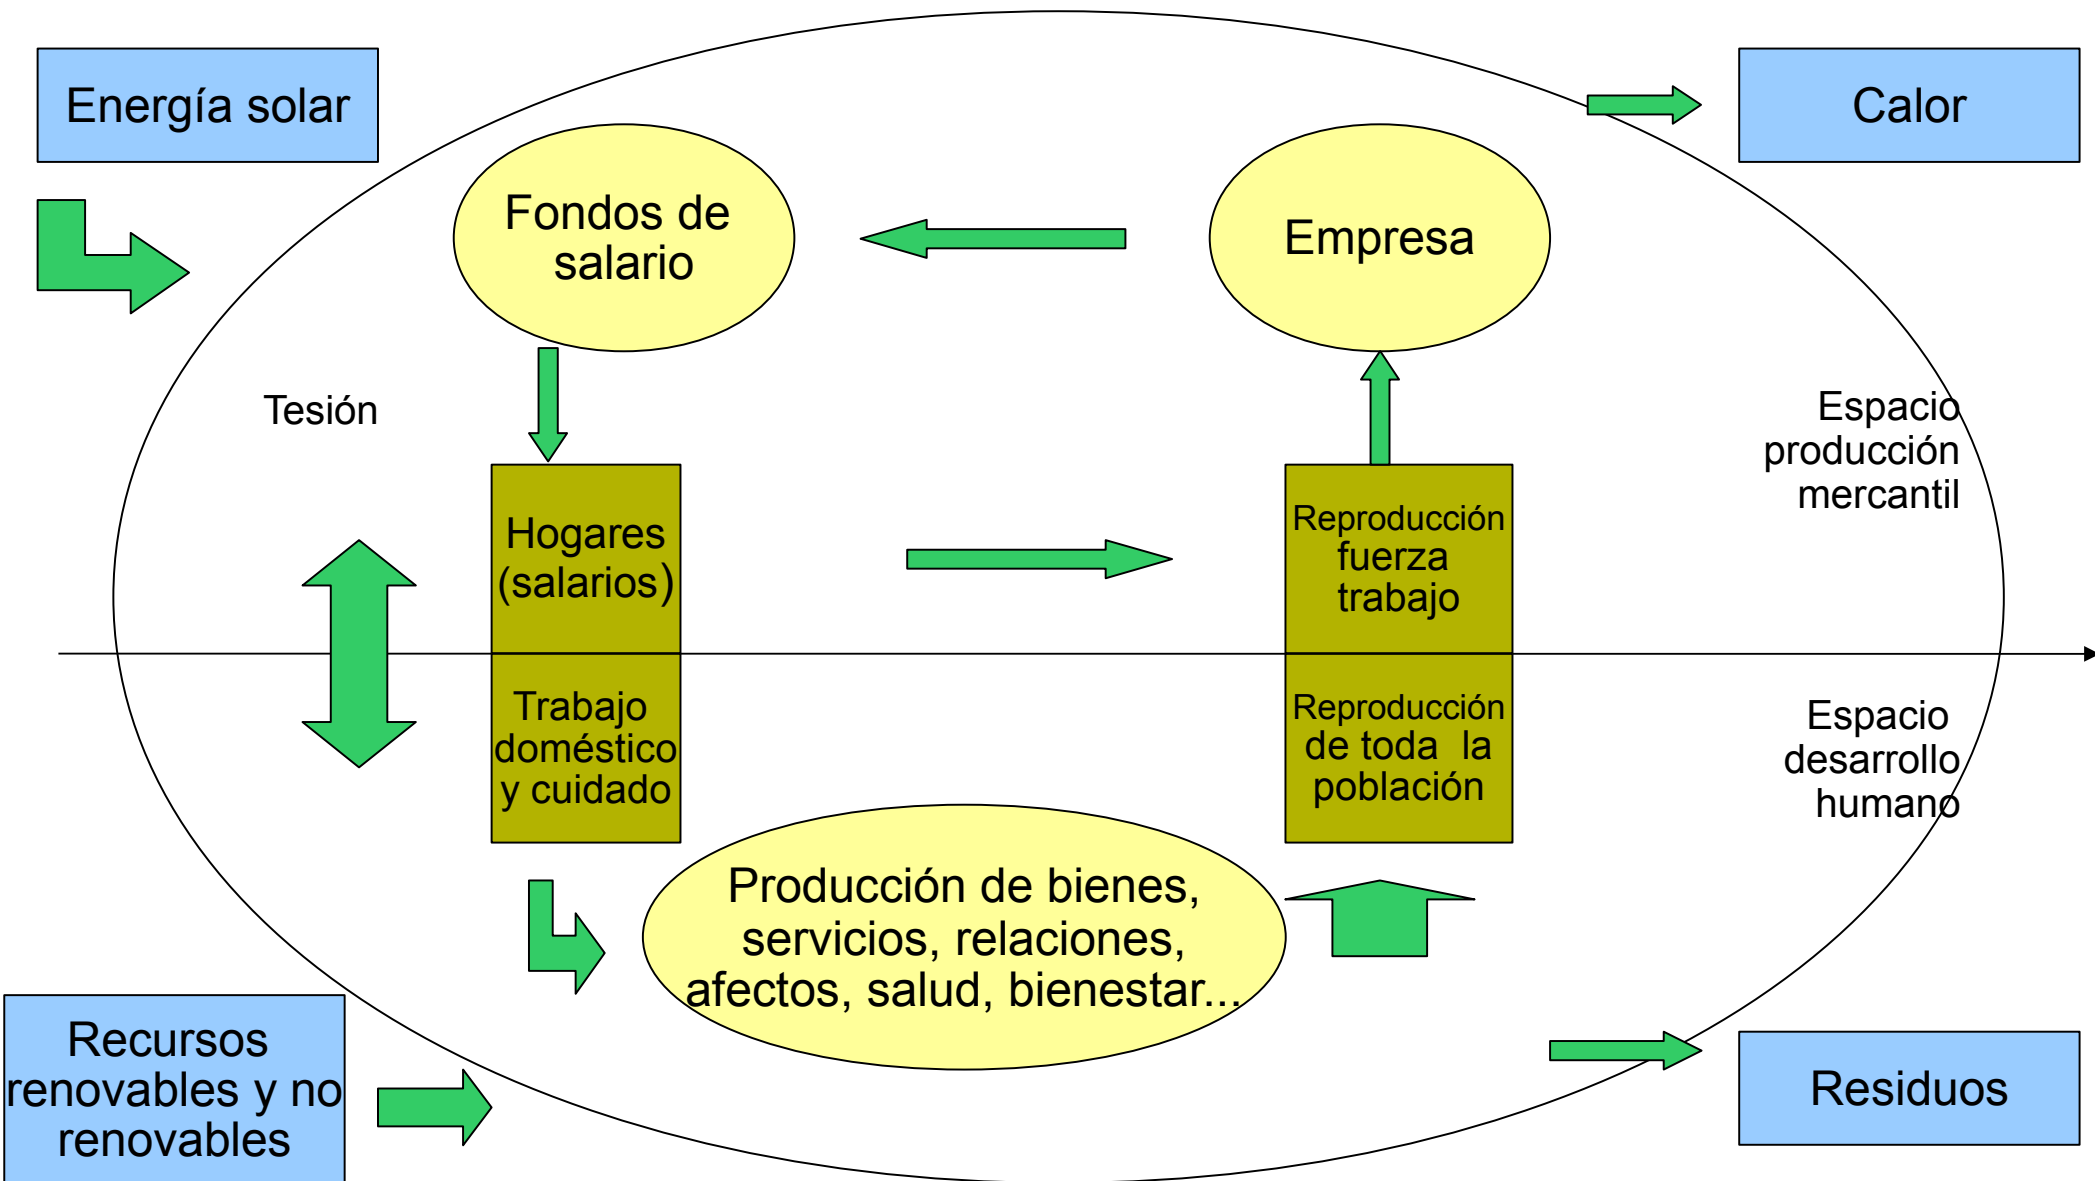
Energía solar

Calor

Fondos de salario

Empresa

Tesión

Espacio producción mercantil

Hogares (salarios)

Reproducción fuerza trabajo

Trabajo doméstico y cuidado

Reproducción de toda la población

Espacio desarrollo humano

Producción de bienes, servicios, relaciones, afectos, salud, bienestar...

Recursos renovables y no renovables

Residuos